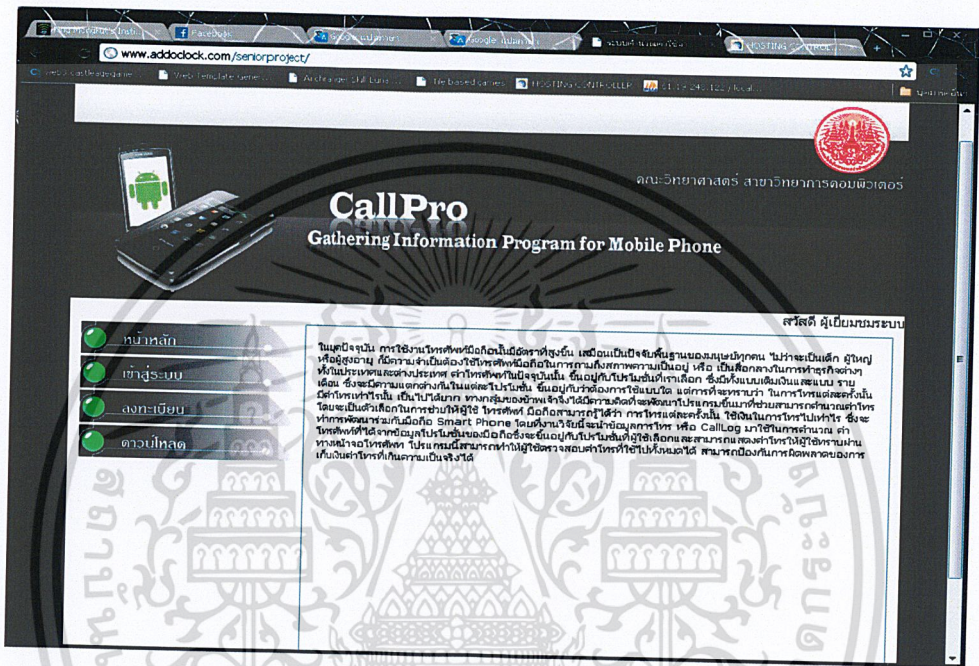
Facebook

Google แปลภาษา

HOSTING CONTROLLER

www.addoclock.com/seniorproject/

Web Template Gener...

Archangel Chill Euro...

file based games

HOSTING CONTROLLER

คณะวิทยาศาสตร์ สาขาวิทยาการคอมพิวเตอร์

CallPro

Gathering Information Program for Mobile Phone

สวัสดี ผู้เยี่ยมชมระบบ

หน้าหลัก

เข้าสู่ระบบ

ลงทะเบียน

ดาวน์โหลด

ในยุคปัจจุบัน การใช้งานโทรศัพท์มือถือในมีอัตราที่สูงขึ้น เสมือนเป็นปัจจัยพื้นฐานของมนุษย์ทุกคน ไม่ว่าจะเป็นเด็ก ผู้ใหญ่ หรือผู้สูงอายุ ก็มีความจำเป็นต้องใช้โทรศัพท์มือถือในการติดต่อสื่อสาร หรือ เป็นสื่อกลางในการทำธุรกิจต่างๆ ทั้งในประเทศและต่างประเทศ ค่าโทรศัพท์ในปัจจุบันนั้น ขึ้นอยู่กับโปรโมชั่นที่เราเลือก ซึ่งมีทั้งแบบเติมเงินและแบบ รายเดือน ซึ่งจะมีความแตกต่างกันในแต่ละโปรโมชั่น ขึ้นอยู่กับว่าต้องการใช้แบบใด แต่การที่จะทราบว่า ในการโทรแต่ละครั้งนั้น มีค่าโทรเท่าไรนั้น เป็นไปได้ยาก ทางกลุ่มของข้าพเจ้าจึงได้มีความคิดที่จะพัฒนาโปรแกรมขึ้นมาที่ช่วยสามารถคำนวณค่าโทร โดยจะเป็นตัวเลือกในการช่วยให้ผู้ใช้ โทรศัพท์ มือถือสามารถรู้ได้ว่า การโทรแต่ละครั้งนั้น ใช้เงินในการโทรไปเท่าไร ซึ่งจะทำการพัฒนาร่วมกับมือถือ Smart Phone โดยทั้งนี้จะนำข้อมูลการโทร หรือ CallLog มาใช้ในการคำนวณ ค่าโทรศัพท์ที่ได้จากข้อมูลโปรโมชั่นของมือถือซึ่งจะขึ้นอยู่กับโปรโมชั่นที่ผู้ใช้เลือกและสามารถแสดงค่าโทรให้ผู้ใช้ทราบผ่านทางหน้าจอโทรศัพท์ โปรแกรมนี้สามารถทำให้ผู้ใช้ตรวจสอบค่าโทรที่ใช้ไปทั้งหมดได้ สามารถป้องกันการผิดพลาดของการเก็บเงินค่าโทรที่เกินความเป็นจริงได้